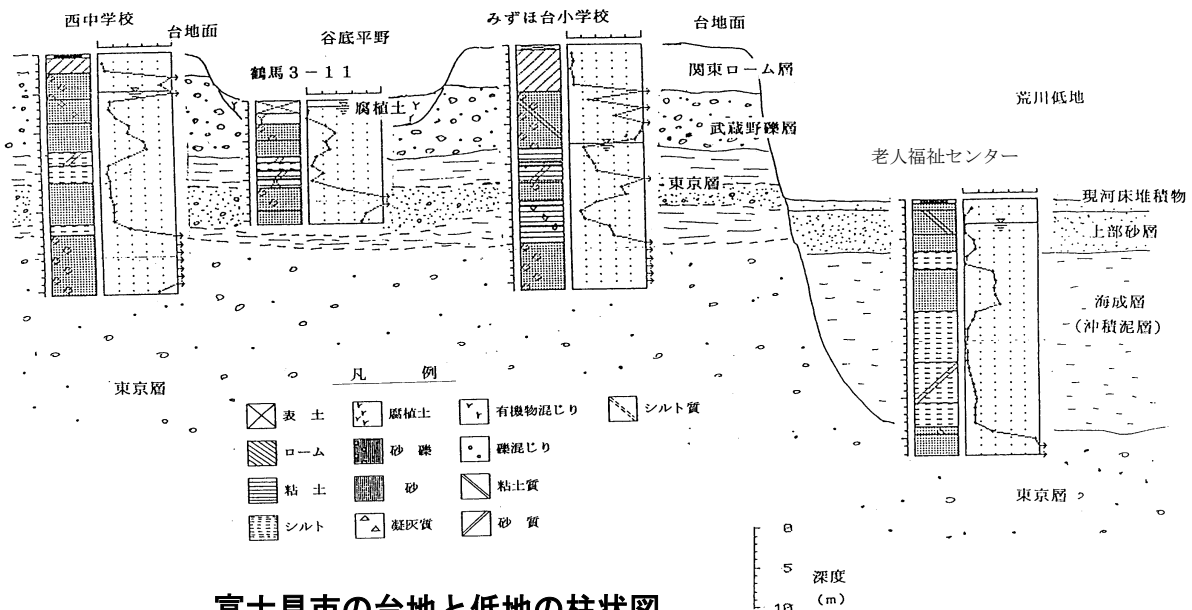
西中学校
台地面
谷底平野
鶴馬３－１１
腐植土
みずほ台小学校
台地面
関東ローム層
荒川低地
武蔵野礫層
老人福祉センター
東京層
現河床堆積物
上部砂層
海成層
（沖積泥層）
東京層
凡　例
表土
腐植土
有機物混じり
シルト質
ローム
砂礫
礫混じり
粘土
砂
粘土質
シルト
凝灰質
砂質
東京層
0
5
10
深度
(m)
富士見市の台地と低地の柱状図